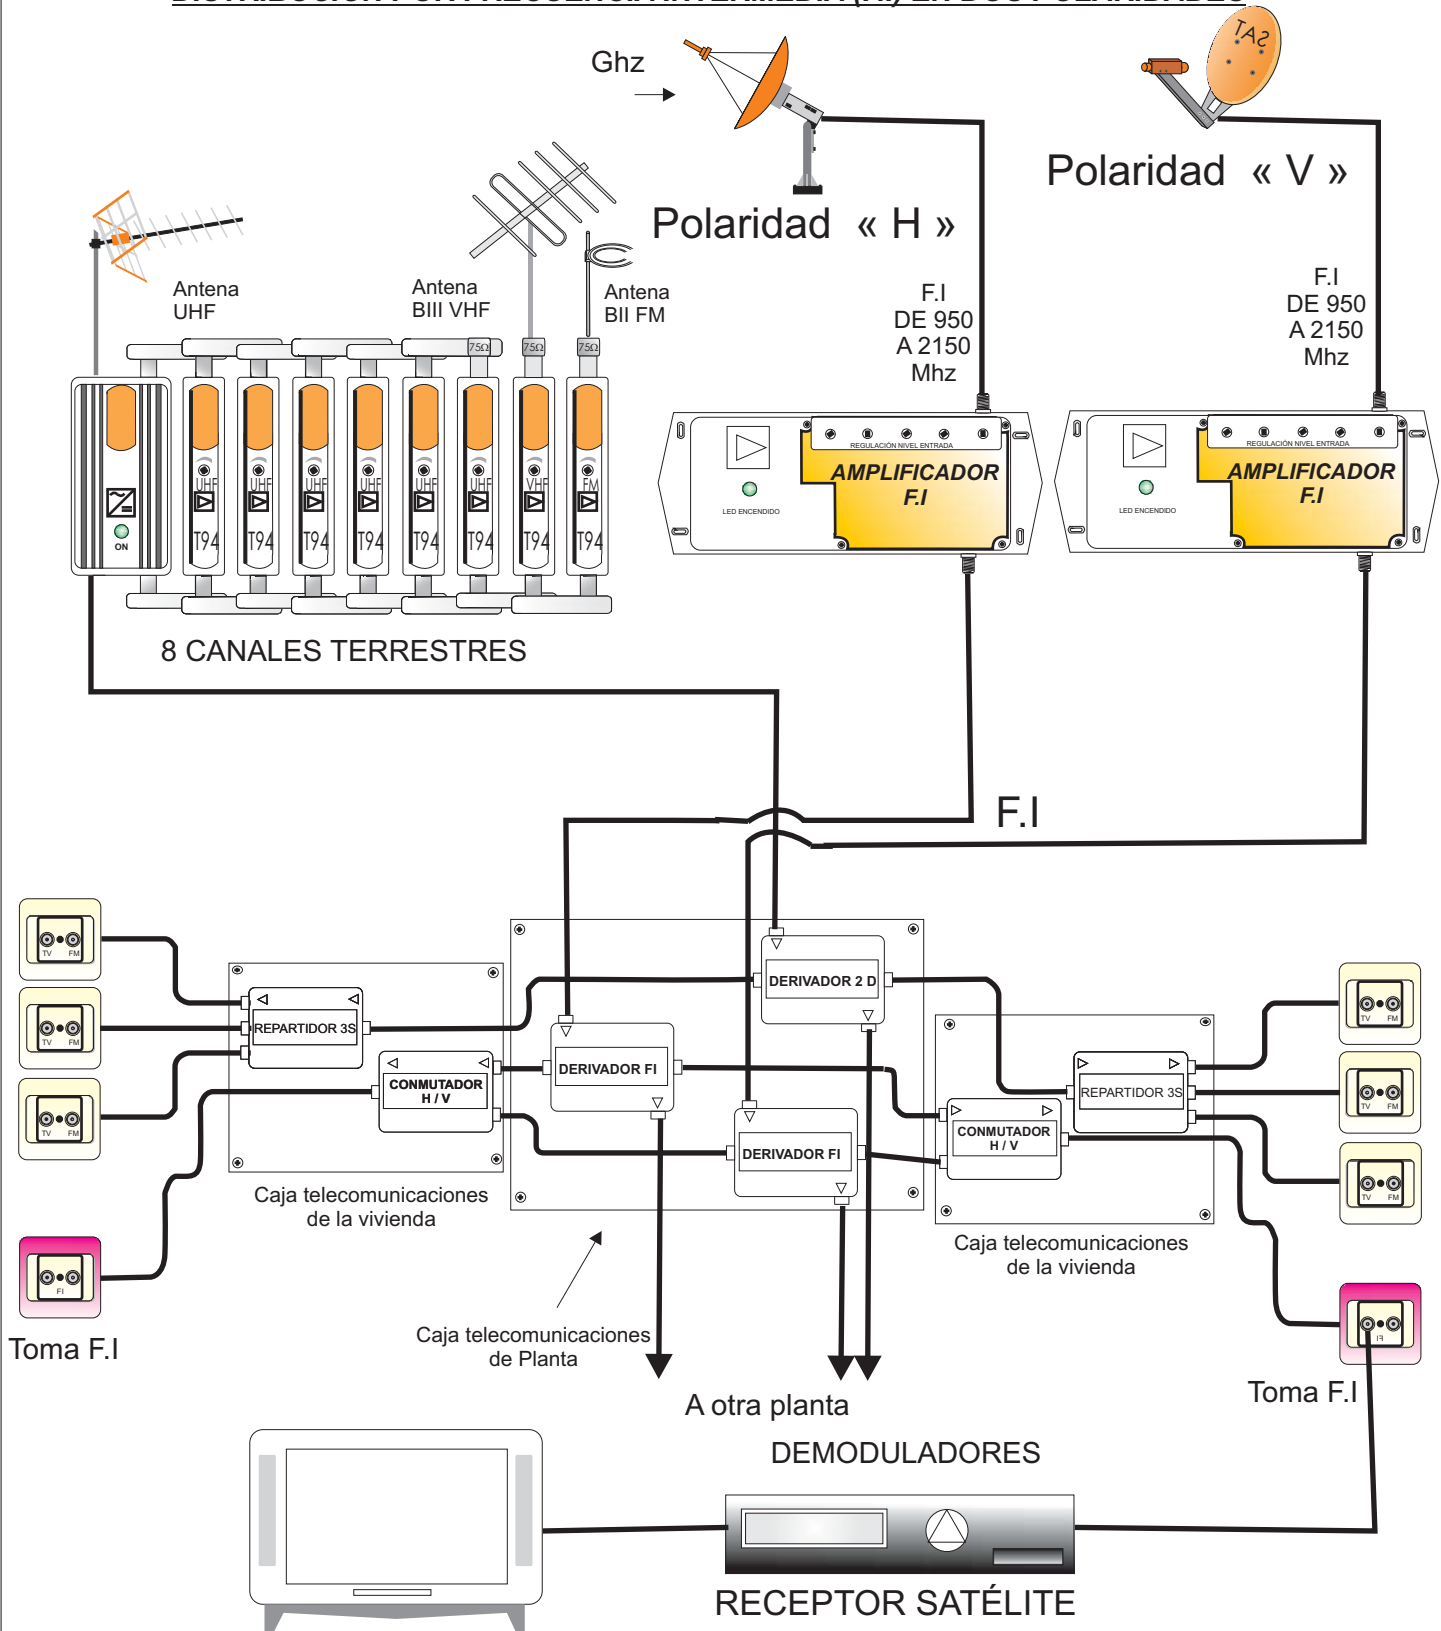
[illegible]

Ghz

Polaridad « H »

Polaridad « V »

TAS

Antena UHF

Antena BIII VHF

Antena BII FM

75Ω 75Ω 75Ω

ON

UHF T94
UHF T94
UHF T94
UHF T94
UHF T94
UHF T94
VHF T94
FM T94

8 CANALES TERRESTRES

F.I
DE 950
A 2150
Mhz

F.I
DE 950
A 2150
Mhz

REGULACIÓN NIVEL ENTRADA
AMPLIFICADOR F.I
LED ENCENDIDO

REGULACIÓN NIVEL ENTRADA
AMPLIFICADOR F.I
LED ENCENDIDO

F.I

TV FM
TV FM
TV FM
FI

REPARTIDOR 3S
CONMUTADOR H / V
DERIVADOR 2 D
DERIVADOR FI
DERIVADOR FI
CONMUTADOR H / V
REPARTIDOR 3S

TV FM
TV FM
TV FM
FI

Caja telecomunicaciones de la vivienda

Caja telecomunicaciones de la vivienda

Caja telecomunicaciones de Planta

Toma F.I

Toma F.I

A otra planta

DEMODULADORES

RECEPTOR SATÉLITE